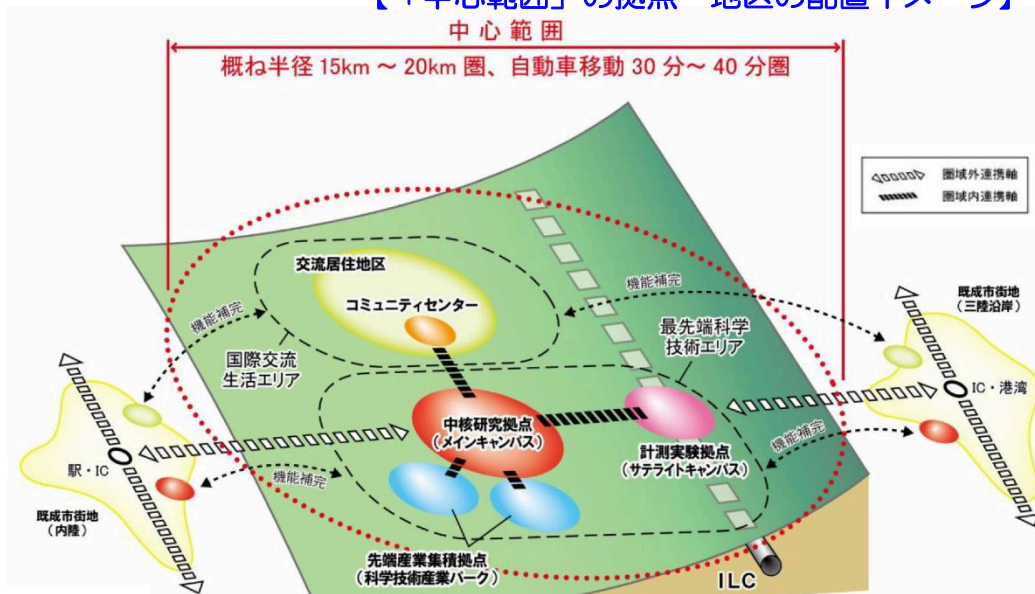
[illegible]

中心範囲

概ね半径 15km ～ 20km 圏、自動車移動 30 分～ 40 分圏

圏域外連携軸
圏域内連携軸

交流居住地区

コミュニティセンター

機能補完

機能補完

国際交流生活エリア

最先端科学技術エリア

既成市街地（三陸沿岸）

IC・港湾

中核研究拠点（メインキャンパス）

計測実験拠点（サテライトキャンパス）

機能補完

機能補完

駅・IC

既成市街地（内陸）

先端産業集積拠点（科学技術産業パーク）

ILC